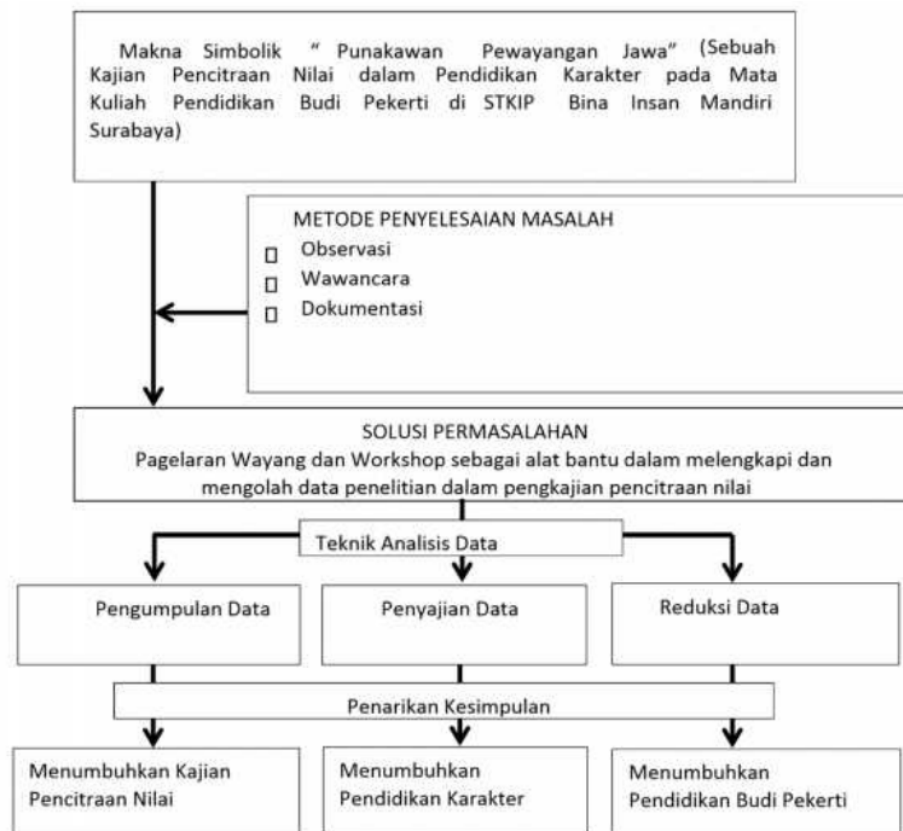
Makna Simbolik " Punakawan Pewayangan Jawa" (Sebuah Kajian Pencitraan Nilai dalam Pendidikan Karakter pada Mata Kuliah Pendidikan Budi Pekerti di STKIP Bina Insan Mandiri Surabaya)

METODE PENYELESAIAN MASALAH
Observasi
Wawancara
Dokumentasi

SOLUSI PERMASALAHAN
Pagelaran Wayang dan Workshop sebagai alat bantu dalam melengkapi dan mengolah data penelitian dalam pengkajian pencitraan nilai

Teknik Analisis Data

Pengumpulan Data

Penyajian Data

Reduksi Data

Penarikan Kesimpulan

Menumbuhkan Kajian Pencitraan Nilai

Menumbuhkan Pendidikan Karakter

Menumbuhkan Pendidikan Budi Pekerti